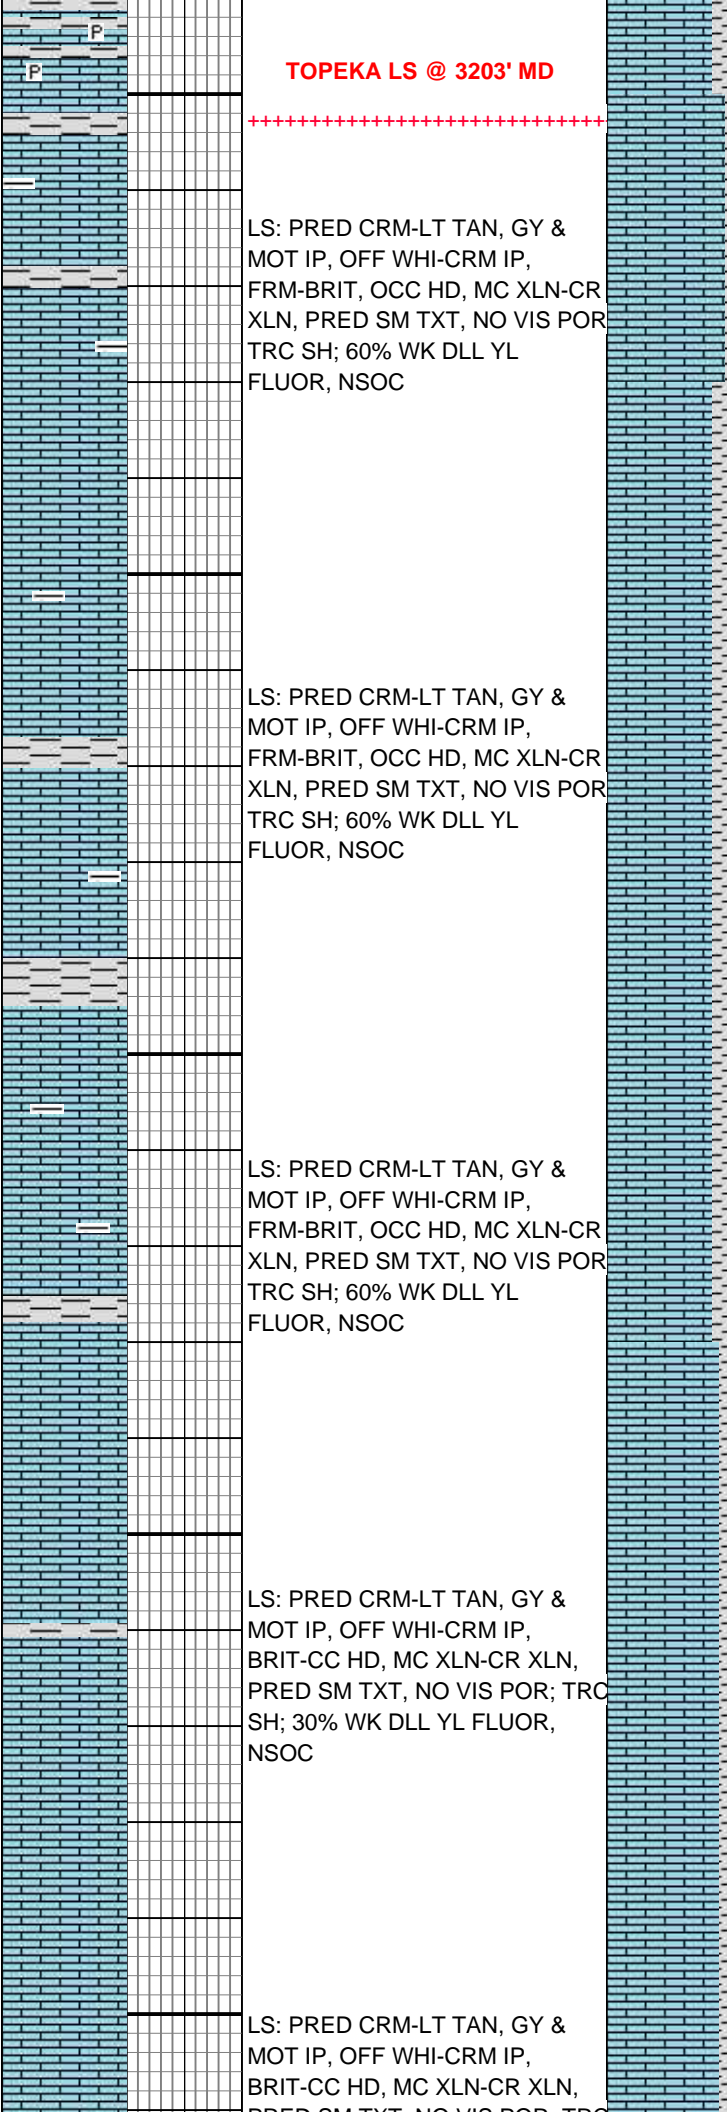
P
P

TOPEKA LS @ 3203' MD

LS: PRED CRM-LT TAN, GY & MOT IP, OFF WHI-CRM IP, FRM-BRIT, OCC HD, MC XLN-CR XLN, PRED SM TXT, NO VIS POR TRC SH; 60% WK DLL YL FLUOR, NSOC

LS: PRED CRM-LT TAN, GY & MOT IP, OFF WHI-CRM IP, FRM-BRIT, OCC HD, MC XLN-CR XLN, PRED SM TXT, NO VIS POR TRC SH; 60% WK DLL YL FLUOR, NSOC

LS: PRED CRM-LT TAN, GY & MOT IP, OFF WHI-CRM IP, FRM-BRIT, OCC HD, MC XLN-CR XLN, PRED SM TXT, NO VIS POR TRC SH; 60% WK DLL YL FLUOR, NSOC

LS: PRED CRM-LT TAN, GY & MOT IP, OFF WHI-CRM IP, BRIT-CC HD, MC XLN-CR XLN, PRED SM TXT, NO VIS POR; TRC SH; 30% WK DLL YL FLUOR, NSOC

LS: PRED CRM-LT TAN, GY & MOT IP, OFF WHI-CRM IP, BRIT-CC HD, MC XLN-CR XLN, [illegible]